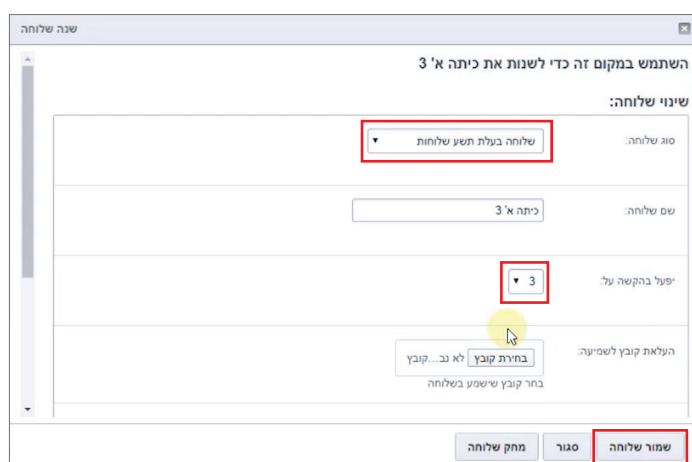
שנה שלוחה

השתמש במקום זה כדי לשנות את כיתה א' 3

שינוי שלוחה:

| | |
|---|---|
| סוג שלוחה: | שלוחה בעלת תשע שלוחות ▾ |
| שם שלוחה: | כיתה א' 3 |
| יפעל בהקשה על: | 3 ▾ |
| העלאת קובץ לשמיעה: | בחירת קובץ לא נב...קובץ<br>בחר קובץ שישמע בשלוחה |

שמור שלוחה
סגור
מחק שלוחה